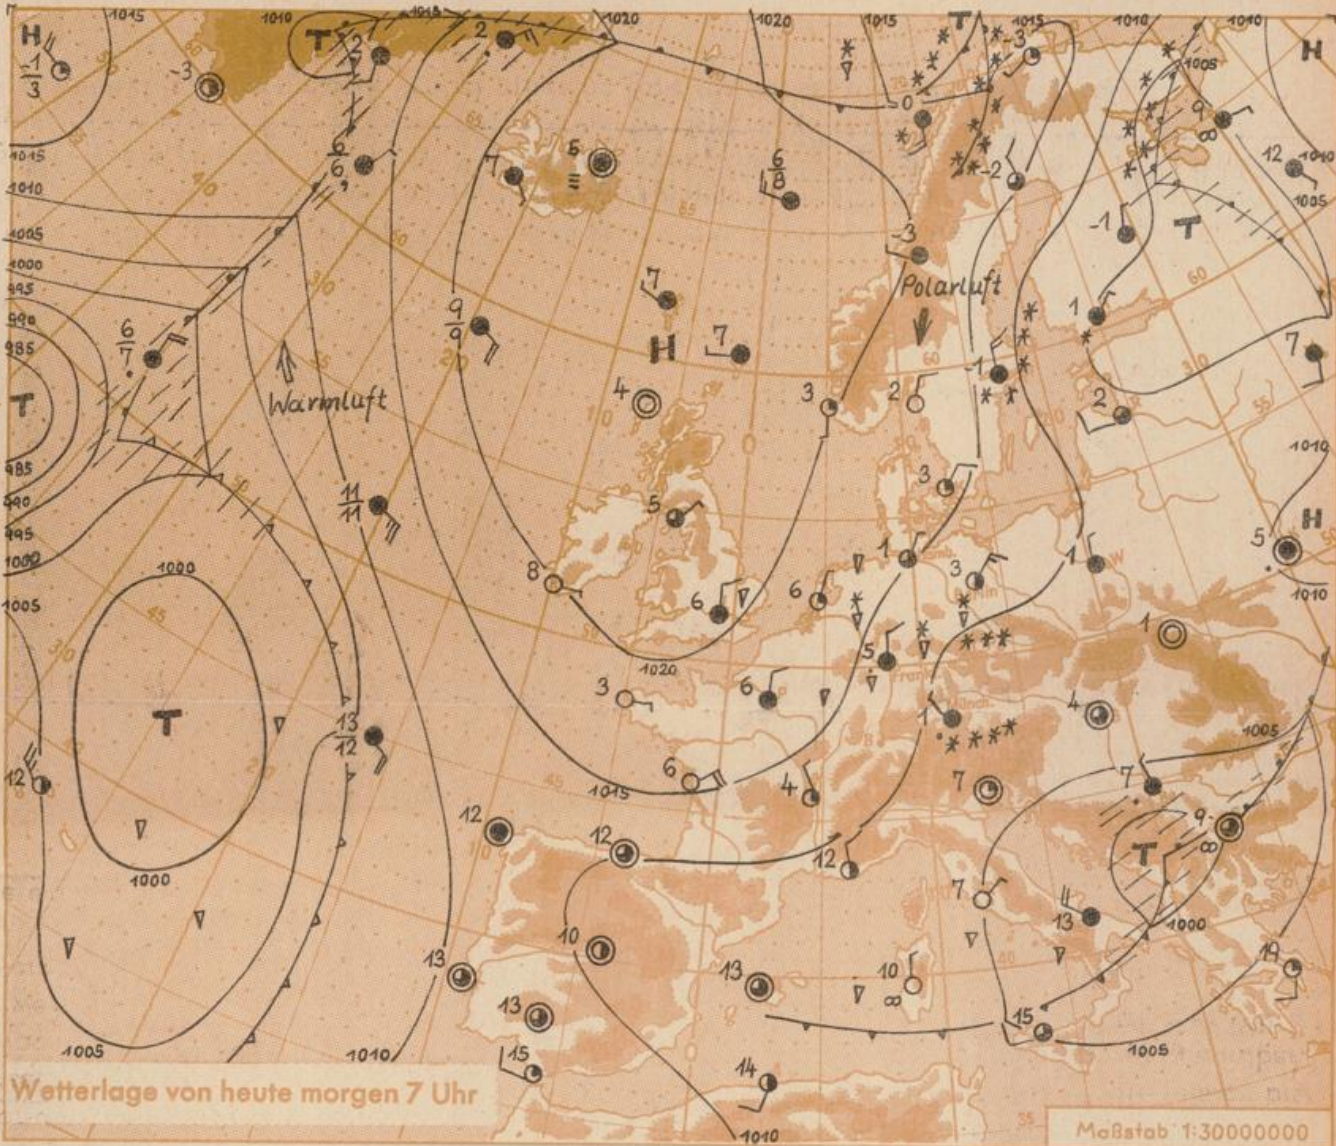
Wetterlage von heute morgen 7 Uhr

Maßstab 1:30000000

H
T
T
H
T
T
H
T
H

Warmluft
Polarluft

1015
1010
1015
1020
1020
1015
1015
1010
1010
1005
1000
995
990
985
985
990
995
1000
1005
1000
1000
1020
1015
1005
1010
1010
1005
1000
1005
1010
1005
1010
1015
1005
1010

$\frac{-1}{3}$
-3
2
2
$\frac{6}{6}$
6
$\frac{6}{8}$
0
-3
-2
9
12
-1
-3
$\frac{6}{7}$
$\frac{9}{9}$
7
7
4
3
2
1
1
2
7
$\frac{11}{11}$
5
8
3
6
6
1
3
1
5
5
1
6
1
4
$\frac{13}{12}$
12
3
6
4
7
7
12
12
12
9
7
13
10
13
13
10
13
15
14
15
11